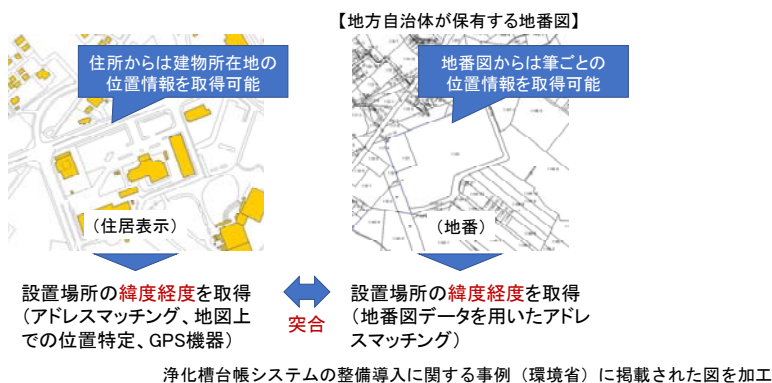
【地方自治体が保有する地番図】

住所からは建物所在地の位置情報を取得可能

地番図からは筆ごとの位置情報を取得可能

（住居表示）

（地番）

設置場所の緯度経度を取得（アドレスマッチング、地図上での位置特定、GPS機器）

突合

設置場所の緯度経度を取得（地番図データを用いたアドレスマッチング）

浄化槽台帳システムの整備導入に関する事例（環境省）に掲載された図を加工